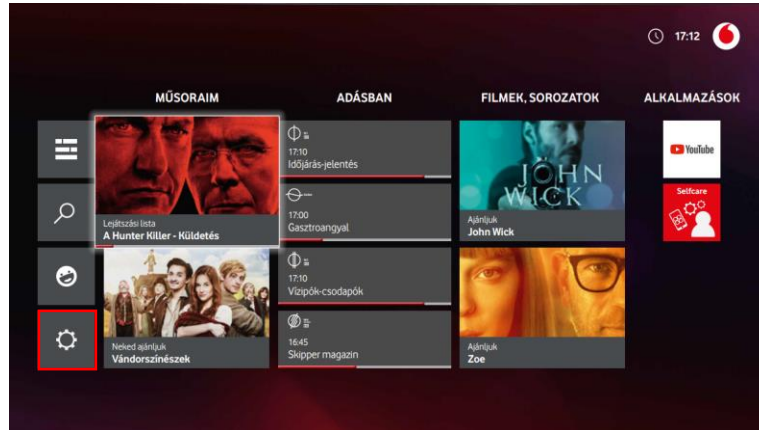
17:12

MŰSORAIM

ADÁSBAN

FILMEK, SOROZATOK

ALKALMAZÁSOK

Lejátszási lista
A Hunter Killer - Küldetés

17:10
Időjárás-jelentés

17:00
Gasztroangyal

JOHN WICK

Ajánljuk
John Wick

YouTube

Selfcare

Neked ajánljuk
Vándorszínészek

17:10
Vízipók-csodapók

16:45
Skipper magazin

Ajánljuk
Zoe